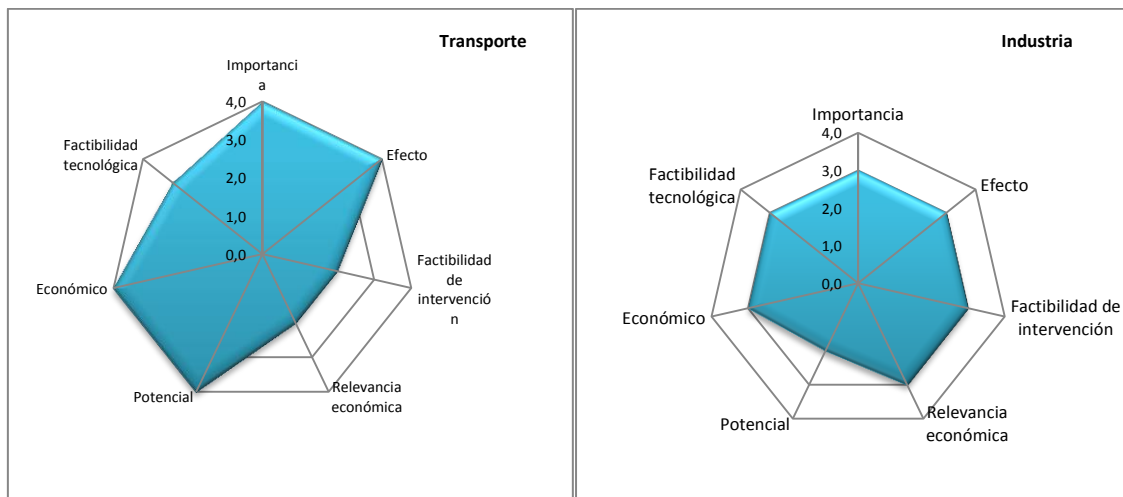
Transporte

Importanci a

4,0

3,0

2,0

1,0

0,0

Efecto

Factibilidad tecnológica

Factibilidad de intervenció n

Económico

Relevancia económica

Potencial

Industria

Importancia

4,0

3,0

2,0

1,0

0,0

Efecto

Factibilidad tecnológica

Factibilidad de intervención

Económico

Relevancia económica

Potencial